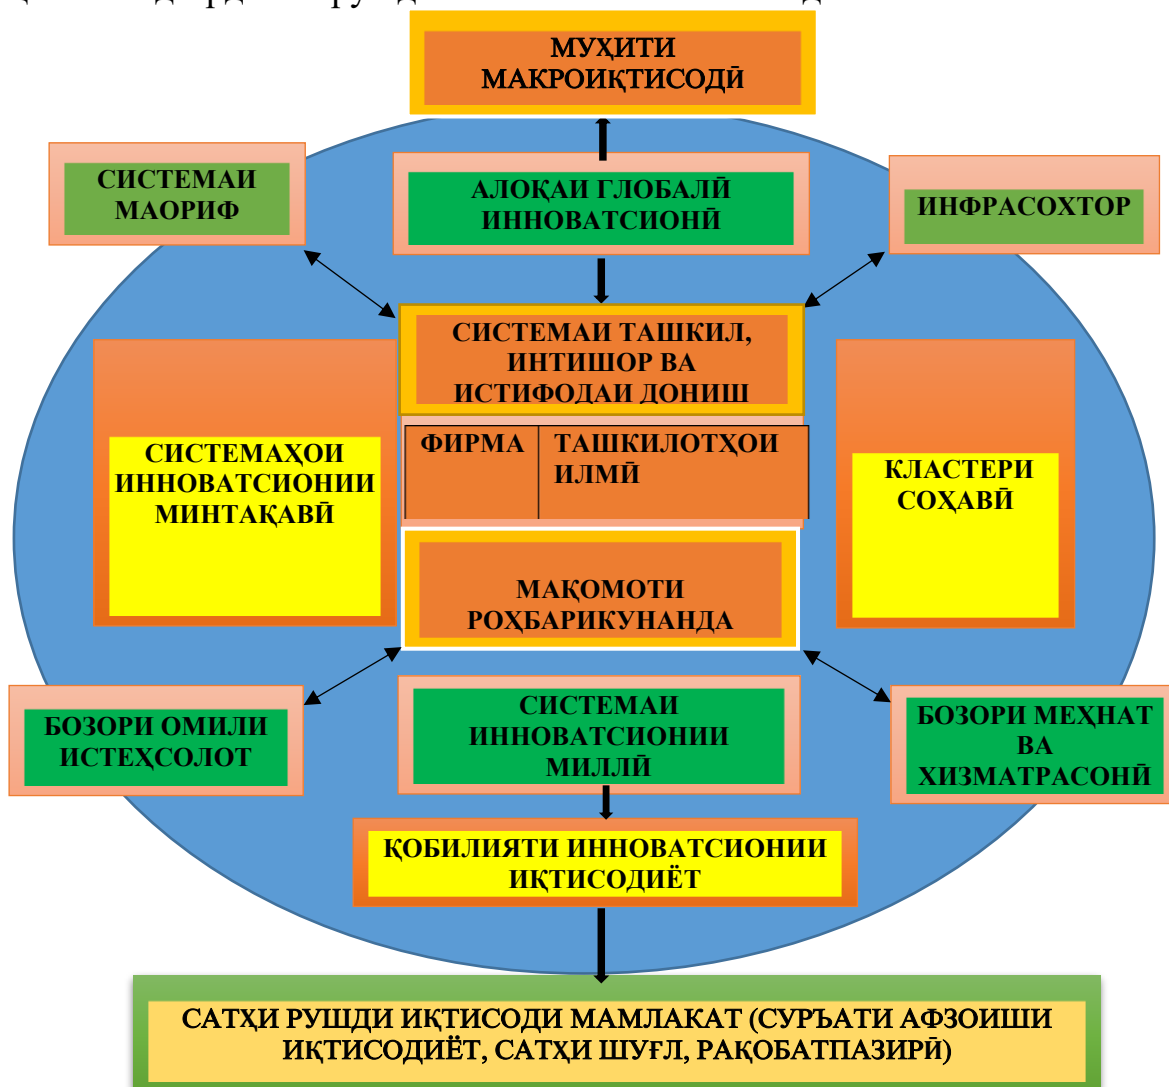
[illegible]

МУҲИТИ МАКРОИҚТИСОДӢ

СИСТЕМАИ МАОРИФ

АЛОҚАИ ГЛОБАЛӢ ИННОВАТСИОНӢ

ИНФРАСОХТОР

СИСТЕМАИ ТАШКИЛ, ИНТИШОР ВА ИСТИФОДАИ ДОНИШ

СИСТЕМАҲОИ ИННОВАТСИОНИИ МИНТАҚАВӢ

| ФИРМА | ТАШКИЛОТҲОИ ИЛМӢ |
|---|---|

КЛАСТЕРИ СОҲАВӢ

МАҚОМОТИ РОҲБАРИКУНАНДА

БОЗОРИ ОМИЛИ ИСТЕҲСОЛОТ

СИСТЕМАИ ИННОВАТСИОНИИ МИЛЛӢ

БОЗОРИ МЕҲНАТ ВА ХИЗМАТРАСОНӢ

ҚОБИЛИЯТИ ИННОВАТСИОНИИ ИҚТИСОДИЁТ

САТҲИ РУШДИ ИҚТИСОДИ МАМЛАКАТ (СУРЪАТИ АФЗОИШИ ИҚТИСОДИЁТ, САТҲИ ШУҒЛ, РАҚОБАТПАЗИРӢ)